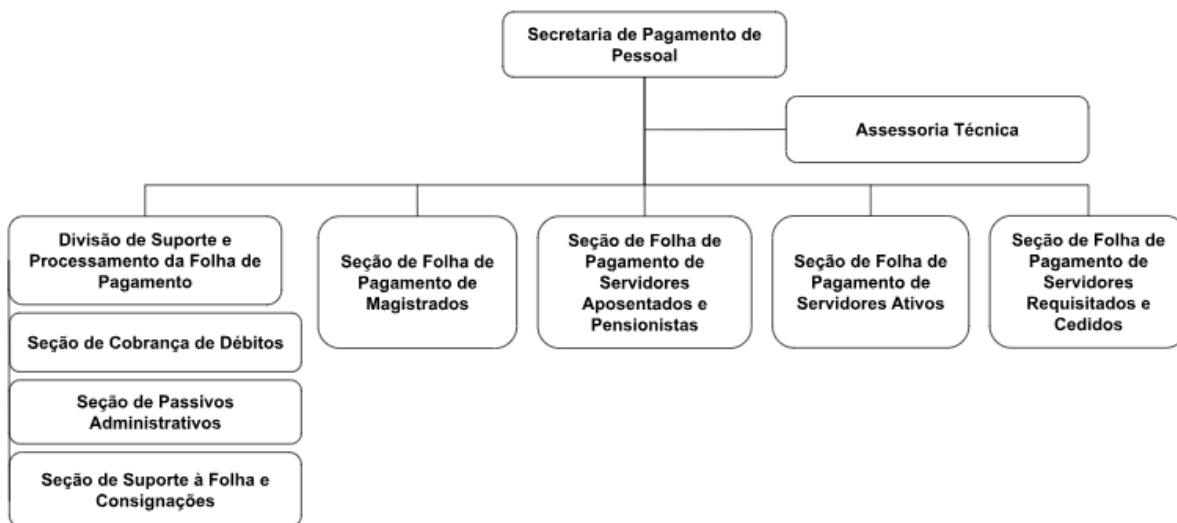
Secretaria de Pagamento de Pessoal

Assessoria Técnica

Divisão de Suporte e Processamento da Folha de Pagamento

Seção de Cobrança de Débitos

Seção de Passivos Administrativos

Seção de Suporte à Folha e Consignações

Seção de Folha de Pagamento de Magistrados

Seção de Folha de Pagamento de Servidores Aposentados e Pensionistas

Seção de Folha de Pagamento de Servidores Ativos

Seção de Folha de Pagamento de Servidores Requisitados e Cedidos